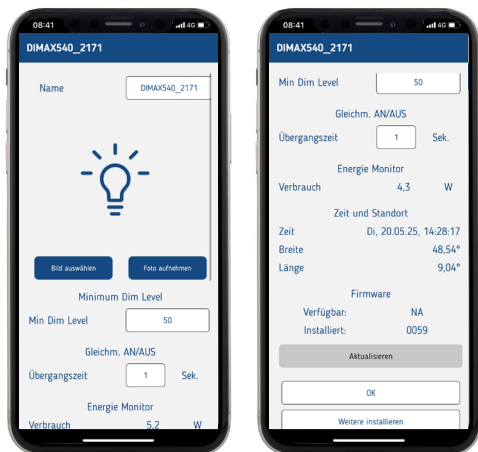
08:41 4G

DIMAX540_2171

Name DIMAX540_2171

Bild auswählen Foto aufnehmen

Minimum Dim Level

Min Dim Level 50

Gleichm. AN/AUS

Übergangszeit 1 Sek.

Energie Monitor

Verbrauch 5,2 W

08:41 4G

DIMAX540_2171

Min Dim Level 50

Gleichm. AN/AUS

Übergangszeit 1 Sek.

Energie Monitor

Verbrauch 4,3 W

Zeit und Standort

Zeit Di, 20.05.25, 14:28:17

Breite 48,54°

Länge 9,04°

Firmware

Verfügbar: NA

Installiert: 0059

Aktualisieren

OK

Weitere installieren